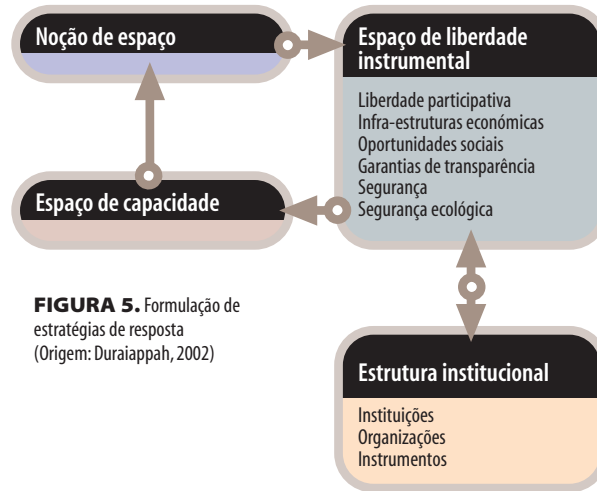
Noção de espaço

Espaço de liberdade instrumental

Liberdade participativa
Infra-estruturas económicas
Oportunidades sociais
Garantias de transparência
Segurança
Segurança ecológica

Espaço de capacidade

**FIGURA 5.** Formulação de estratégias de resposta (Origem: Duraiappah, 2002)

Estrutura institucional

Instituições
Organizações
Instrumentos